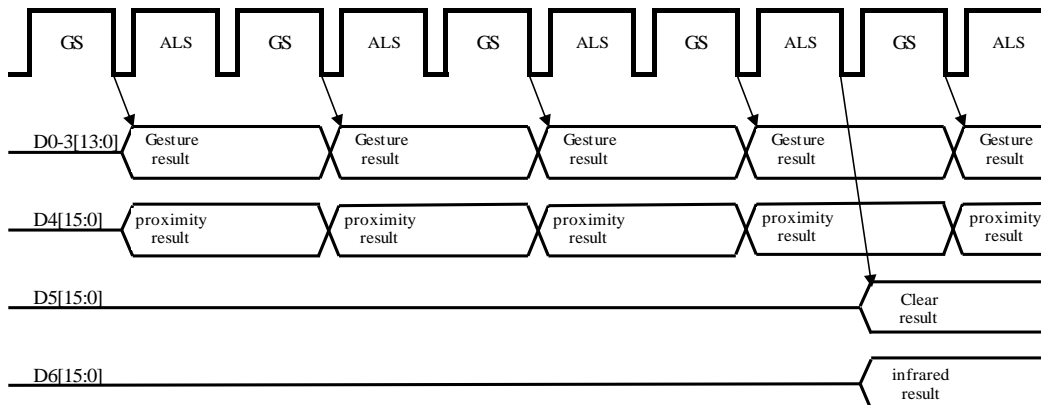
GS ALS GS ALS GS ALS GS ALS GS ALS

D0-3[13:0]
Gesture result
Gesture result
Gesture result
Gesture result
Gesture result

D4[15:0]
proximity result
proximity result
proximity result
proximity result
proximity result

D5[15:0]
Clear result

D6[15:0]
infrared result